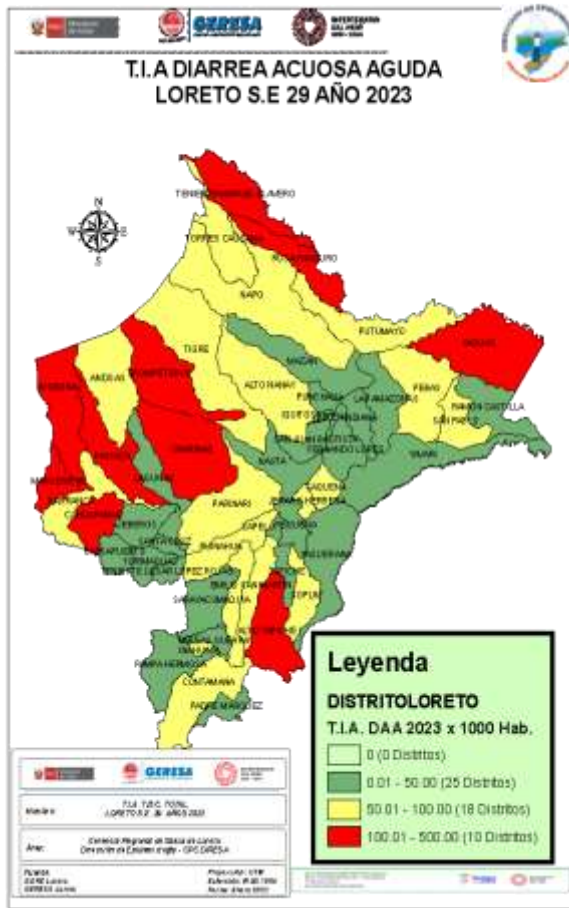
GERESA

T.I.A DIARREA ACUOSA AGUDA
LORETO S.E 29 AÑO 2023

N
S
TORRES CAUSANA
NAPO
PUTUMAYO
TIGRE
ANDOAS
ALTO NANAY
MAZAN
PUNCHANA
LAS AMAZONAS
PEBAS
RAMON CASTILLA
SAN PABLO
YAVARI
NAUTA
PARINARI
SAQUENA
URARINAS
BARRANCA
MANSERICHE
CAHUAPANAS
JEBEROS
SANTA CRUZ
TENIENTE CESAR LOPEZ ROJAS
YURIMAGUAS
EMILIO SAN MARTIN
SARAYACU
VARGAS GUERRA
PAMPA HERMOSA
CONTAMANA
PADRE MARQUEZ
SOPLIN
JENARO HERRERA
MAQUIA
TROMPETEROS

Leyenda
DISTRITOLORETO
T.I.A. DAA 2023 x 1000 Hab.
0 (0 Distritos)
0.01 - 50.00 (25 Distritos)
50.01 - 100.00 (18 Distritos)
100.01 - 500.00 (10 Distritos)

GERESA
Nombre: T.I.A. T.B.C. TOTAL LORETO S.E 29 AÑO 2023
Área: Gerencia Regional de Salud de Loreto Dirección de Epidemiología - SPC GERESA
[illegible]